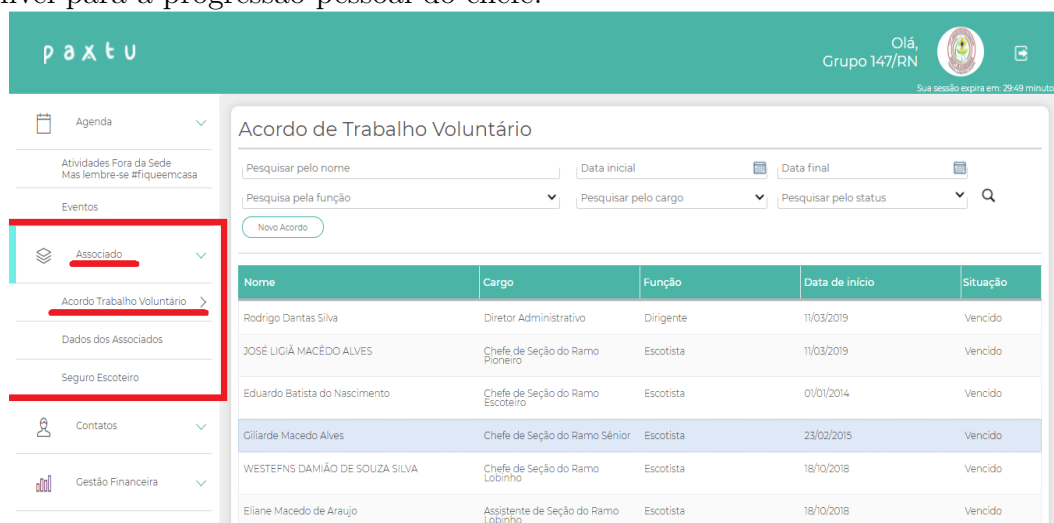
nível para a progressão pessoal do ciclo.

paxtu

Olá, Grupo 147/RN

Sua sessão expira em: 29:49 minuto

Agenda

Atividades Fora da Sede Mas lembre-se #fiqueemcasa

Eventos

Associado

Acordo Trabalho Voluntário

Dados dos Associados

Seguro Escoteiro

Contatos

Gestão Financeira

Acordo de Trabalho Voluntário

Pesquisar pelo nome

Data inicial

Data final

Pesquisa pela função

Pesquisar pelo cargo

Pesquisar pelo status

Novo Acordo

| Nome | Cargo | Função | Data de início | Situação |
|---|---|---|---|---|
| Rodrigo Dantas Silva | Diretor Administrativo | Dirigente | 11/03/2019 | Vencido |
| JOSÉ LIGIÃ MACÊDO ALVES | Chefe de Seção do Ramo Pioneiro | Escotista | 11/03/2019 | Vencido |
| Eduardo Batista do Nascimento | Chefe de Seção do Ramo Escoteiro | Escotista | 01/01/2014 | Vencido |
| Giliarde Macedo Alves | Chefe de Seção do Ramo Sênior | Escotista | 23/02/2015 | Vencido |
| WESTEFNS DAMIÃO DE SOUZA SILVA | Chefe de Seção do Ramo Lobinho | Escotista | 18/10/2018 | Vencido |
| Eliane Macedo de Araujo | Assistente de Seção do Ramo Lobinho | Escotista | 18/10/2018 | Vencido |